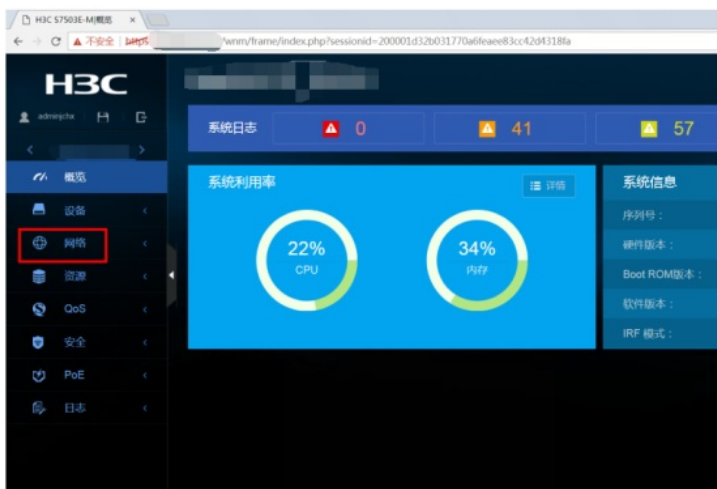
H3C S7503E-M|概览 ×

← → C ▲ 不安全 | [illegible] /wnm/frame/index.php?sessionid=200001d32b031770a6feaee83cc42d4318fa

H3C

adminjchx

概览

设备

网络

资源

QoS

安全

PoE

日志

系统日志 0 41 57

系统利用率

详细

22% CPU

34% 内存

系统信息

序列号：

硬件版本：

Boot ROM版本：

软件版本：

IRF 模式：